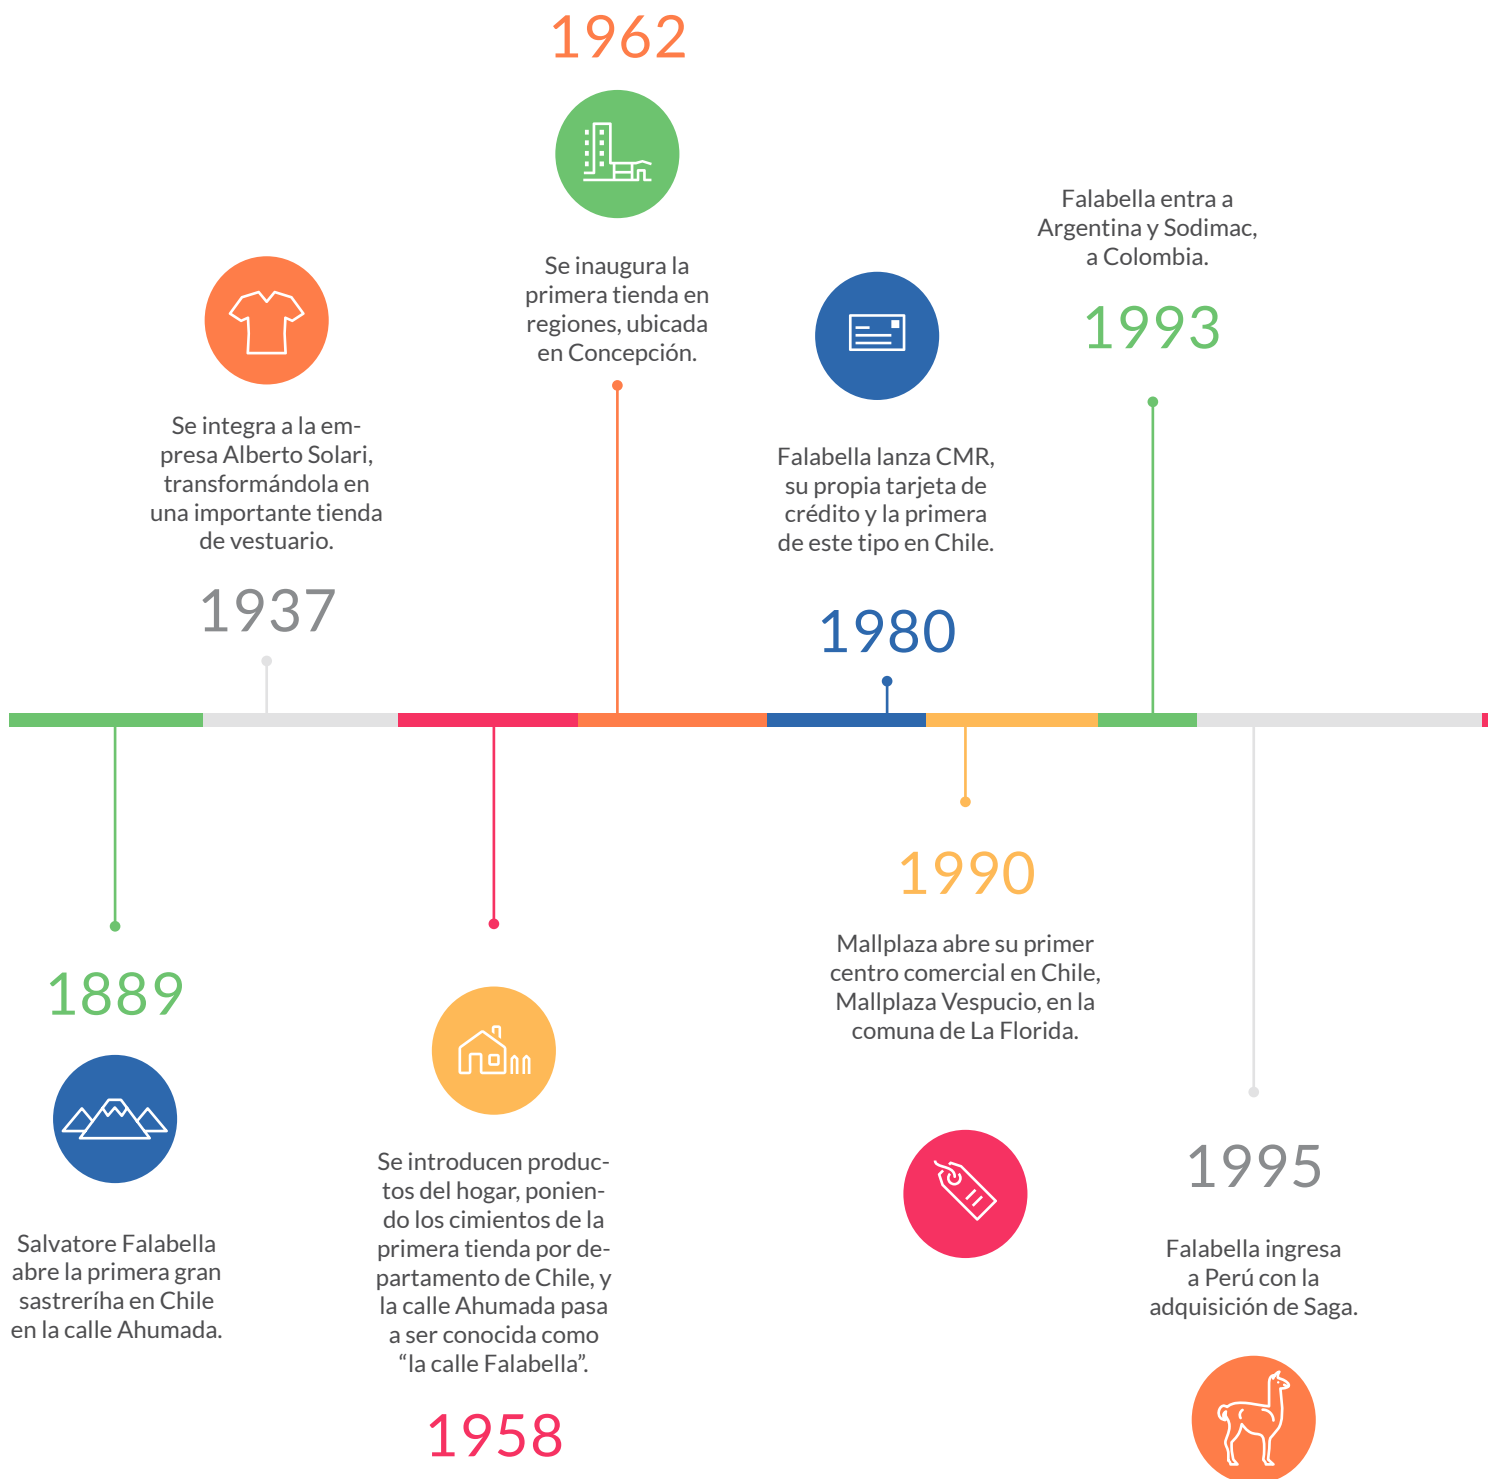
1962

Se inaugura la primera tienda en regiones, ubicada en Concepción.

Falabella entra a Argentina y Sodimac, a Colombia.

1993

Se integra a la empresa Alberto Solari, transformándola en una importante tienda de vestuario.

1937

Falabella lanza CMR, su propia tarjeta de crédito y la primera de este tipo en Chile.

1980

1889

Salvatore Falabella abre la primera gran sastreríha en Chile en la calle Ahumada.

Se introducen productos del hogar, poniendo los cimientos de la primera tienda por departamento de Chile, y la calle Ahumada pasa a ser conocida como “la calle Falabella”.

1958

1990

Mallplaza abre su primer centro comercial en Chile, Mallplaza Vespucio, en la comuna de La Florida.

1995

Falabella ingresa a Perú con la adquisición de Saga.